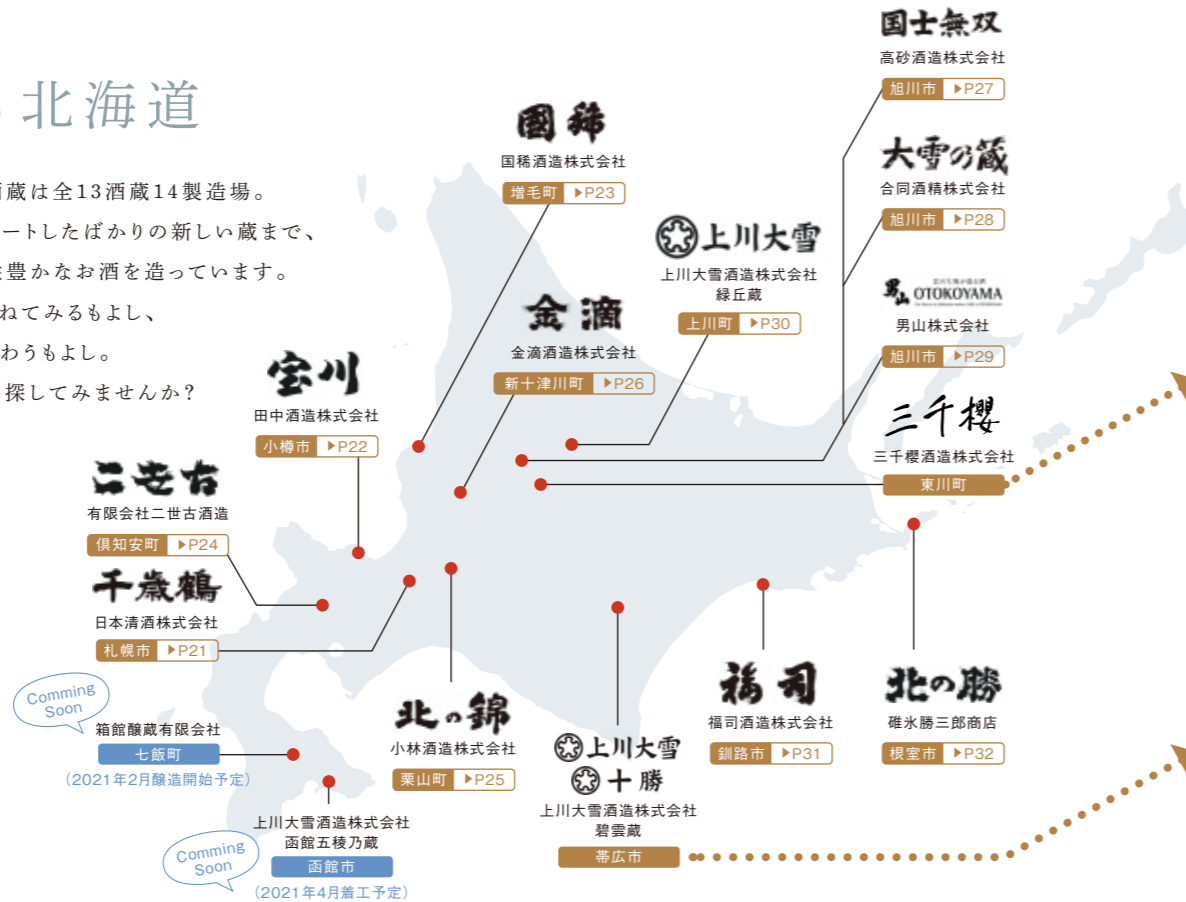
北海道

酒蔵は全13酒蔵14製造場。
ートしたばかりの新しい蔵まで、
豊かなお酒を造っています。
ねてみるもよし、
わうもよし。
探してみませんか？

國士無双
高砂酒造株式会社
旭川市 ▶P27

大雪乃蔵
合同酒精株式会社
旭川市 ▶P28

國稀
国稀酒造株式会社
増毛町 ▶P23

上川大雪
上川大雪酒造株式会社
緑丘蔵
上川町 ▶P30

OTOKOYAMA
男山株式会社
旭川市 ▶P29

金滴
金滴酒造株式会社
新十津川町 ▶P26

宝川
田中酒造株式会社
小樽市 ▶P22

三千櫻
三千櫻酒造株式会社
東川町

二世古
有限会社二世古酒造
倶知安町 ▶P24

千歳鶴
日本清酒株式会社
札幌市 ▶P21

Comming Soon
箱館醗蔵有限会社
七飯町
（2021年2月醸造開始予定）

北の錦
小林酒造株式会社
栗山町 ▶P25

上川大雪
十勝
上川大雪酒造株式会社
碧雲蔵
帯広市

福司
福司酒造株式会社
釧路市 ▶P31

北の勝
碓氷勝三郎商店
根室市 ▶P32

上川大雪酒造株式会社
函館五稜乃蔵
Comming Soon
函館市
（2021年4月着工予定）